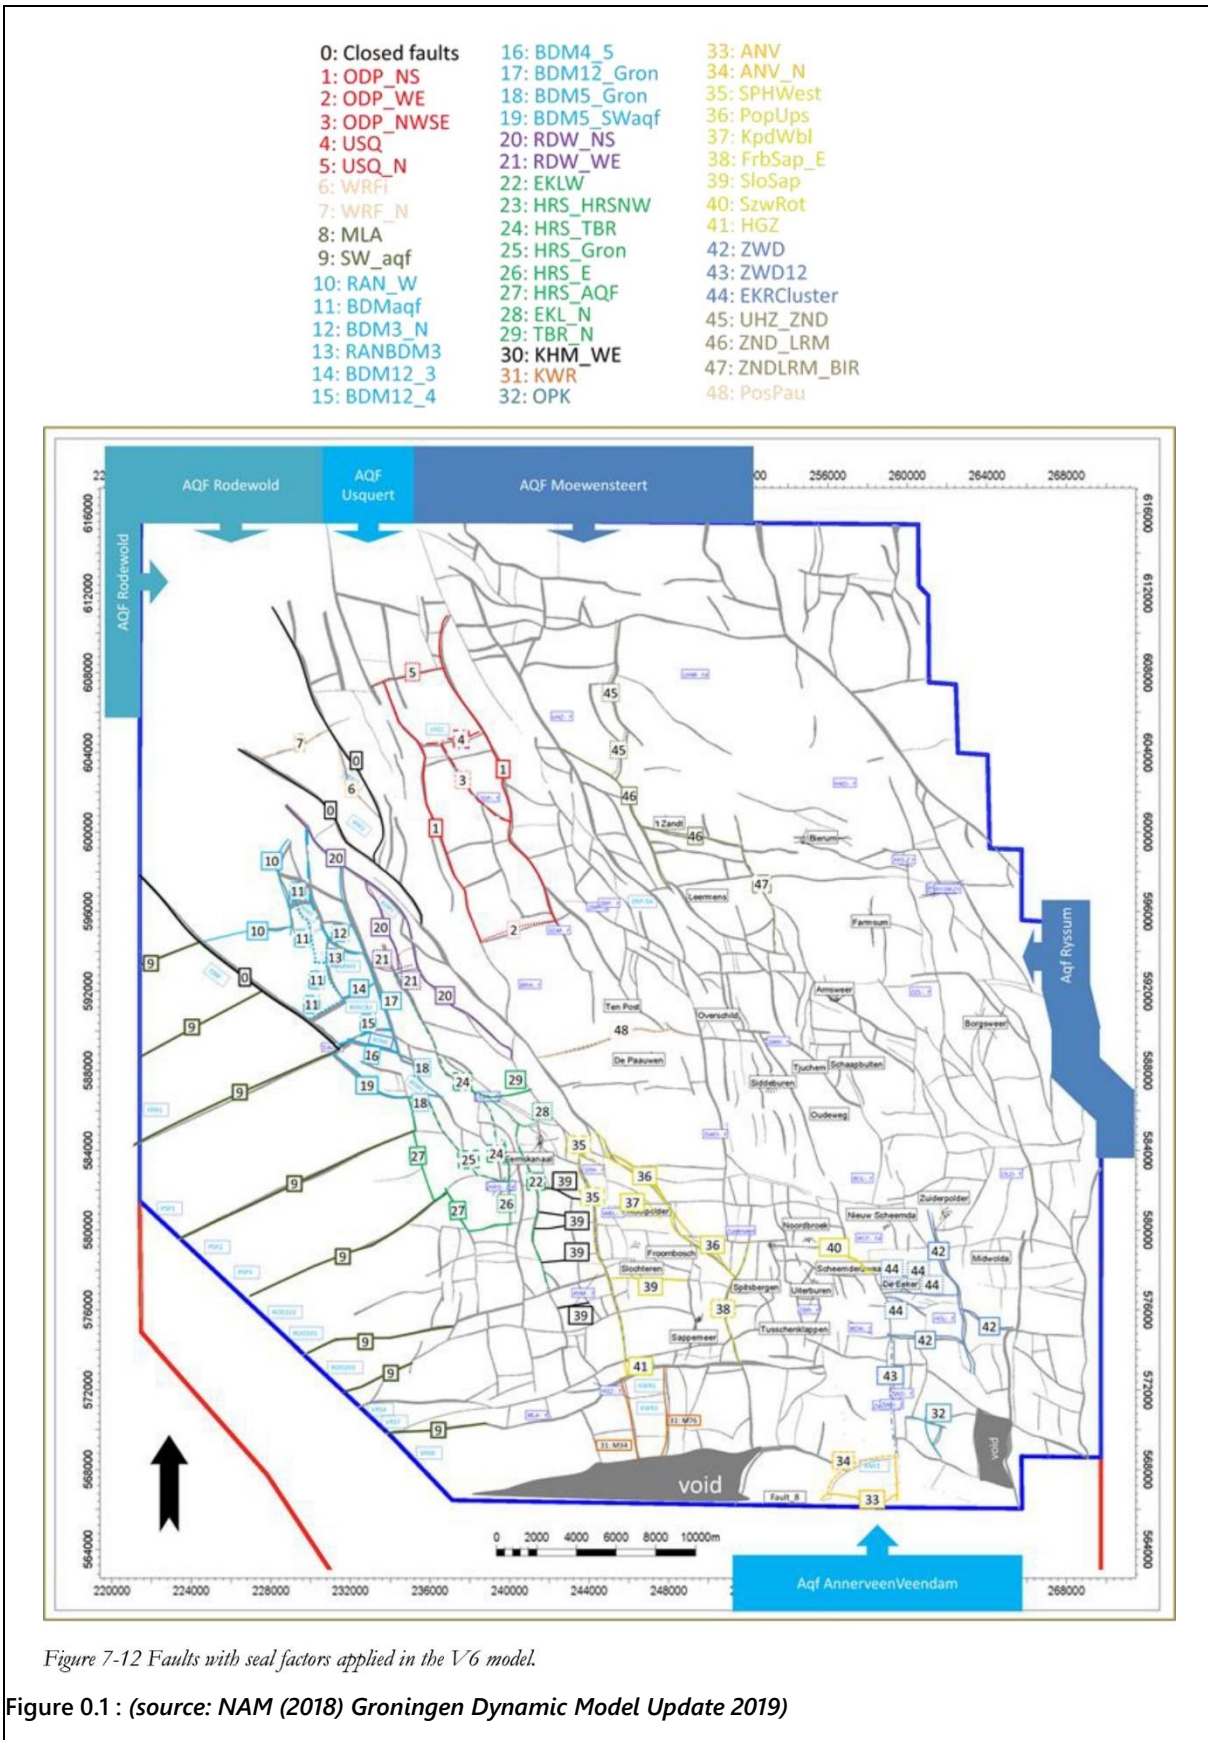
0: Closed faults
1: ODP_NS
2: ODP_WE
3: ODP_NWSE
4: USQ
5: USQ_N
6: WRFi
7: WRF_N
8: MLA
9: SW_aqf
10: RAN_W
11: BDMaqf
12: BDM3_N
13: RANBDM3
14: BDM12_3
15: BDM12_4

16: BDM4_5
17: BDM12_Gron
18: BDM5_Gron
19: BDM5_SWaqf
20: RDW_NS
21: RDW_WE
22: EKLW
23: HRS_HRSNW
24: HRS_TBR
25: HRS_Gron
26: HRS_E
27: HRS_AQF
28: EKL_N
29: TBR_N
30: KHM_WE
31: KWR
32: OPK

33: ANV
34: ANV_N
35: SPHWest
36: PopUps
37: KpdWbl
38: FrbSap_E
39: SloSap
40: SzwRot
41: HGZ
42: ZWD
43: ZWD12
44: EKRCluster
45: UHZ_ZND
46: ZND_LRM
47: ZNDLRM_BIR
48: PosPau

AQF Rodewold
AQF Usquert
AQF Moewensteert
AQF Rodewold
Aqf Ryssum
Aqf AnnerveenVeendam

256000 260000 264000 268000
616000 612000 608000 604000 600000 596000 592000 588000 584000 580000 576000 572000 568000 564000
220000 224000 228000 232000 236000 240000 244000 248000 268000

5 45 4 3 1 45 46 7 0 6 0 1 Zandt 46 Bierum 20 10 11 47 Leermens 2 Farmsum 10 11 12 20 13 21 9 0 11 21 14 17 20 Amsweer 11 15 Ten Post 48 Overschild Borgsweer 9 16 De Paauwen 18 Tjuchem Schaapbulten 19 24 29 Siddeburen 9 18 28 Oudeweg 35 27 25 24 Eemskanaal 36 22 39 9 35 37 Zuiderpolder 26 Lageland 27 39 Noordbroek Nieuw Scheemda 39 36 40 42 Midwolde Froombosch 9 Slochteren 39 Scheemderzwaag 44 44 Spitsbergen Uiterburen De Eeker 44 38 39 44 Tusschenklappen 42 Sappemeer 42 9 9 41 43 32 9 31 M76 31 M34 void void 34 Fault_8 33

0 2000 4000 6000 8000 10000m

Figure 7-12 Faults with seal factors applied in the V6 model.

Figure 0.1 : (source: NAM (2018) Groningen Dynamic Model Update 2019)